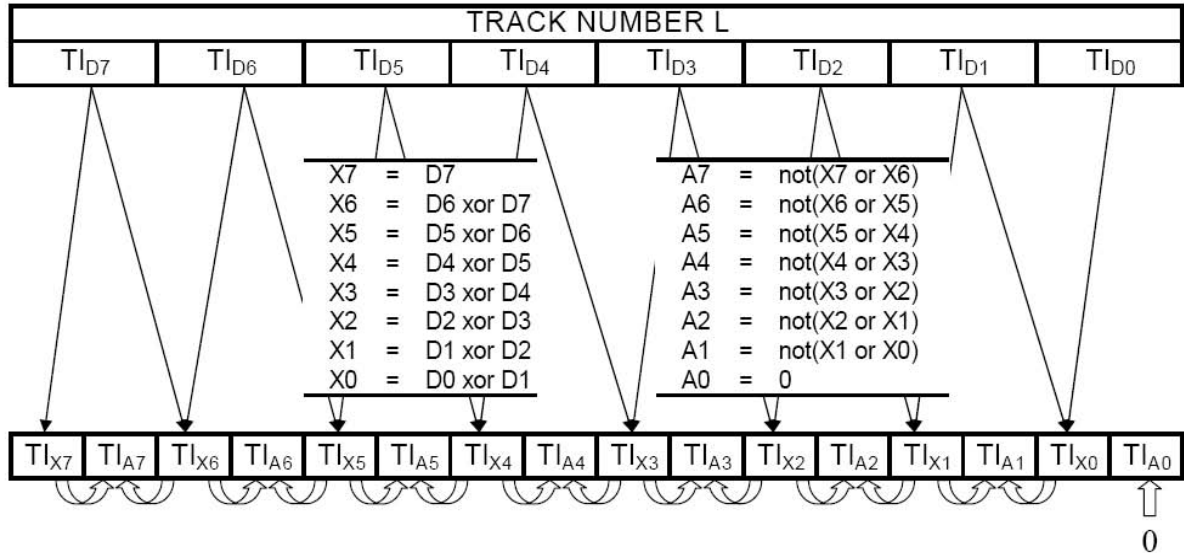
TRACK NUMBER L

| $TI_{D7}$ | $TI_{D6}$ | $TI_{D5}$ | $TI_{D4}$ | $TI_{D3}$ | $TI_{D2}$ | $TI_{D1}$ | $TI_{D0}$ |
|---|---|---|---|---|---|---|---|

X7 = D7
X6 = D6 xor D7
X5 = D5 xor D6
X4 = D4 xor D5
X3 = D3 xor D4
X2 = D2 xor D3
X1 = D1 xor D2
X0 = D0 xor D1

A7 = not(X7 or X6)
A6 = not(X6 or X5)
A5 = not(X5 or X4)
A4 = not(X4 or X3)
A3 = not(X3 or X2)
A2 = not(X2 or X1)
A1 = not(X1 or X0)
A0 = 0

| $TI_{X7}$ | $TI_{A7}$ | $TI_{X6}$ | $TI_{A6}$ | $TI_{X5}$ | $TI_{A5}$ | $TI_{X4}$ | $TI_{A4}$ | $TI_{X3}$ | $TI_{A3}$ | $TI_{X2}$ | $TI_{A2}$ | $TI_{X1}$ | $TI_{A1}$ | $TI_{X0}$ | $TI_{A0}$ |
|---|---|---|---|---|---|---|---|---|---|---|---|---|---|---|---|

0